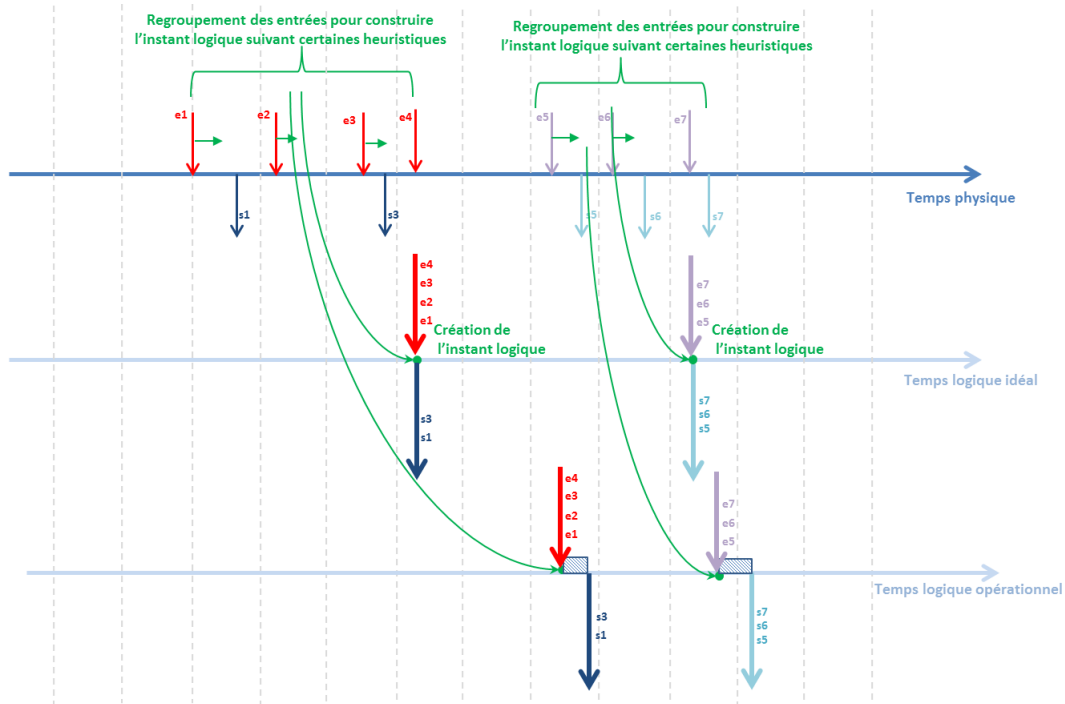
Regroupement des entrées pour construire l'instant logique suivant certaines heuristiques

Regroupement des entrées pour construire l'instant logique suivant certaines heuristiques

e1
e2
e3
e4
e5
e6
e7

s1
s3
s5
s6
s7

Temps physique

e4
e3
e2
e1

Création de l'instant logique

e7
e6
e5

Création de l'instant logique

Temps logique idéal

s3
s1

s7
s6
s5

e4
e3
e2
e1

e7
e6
e5

Temps logique opérationnel

s3
s1

s7
s6
s5